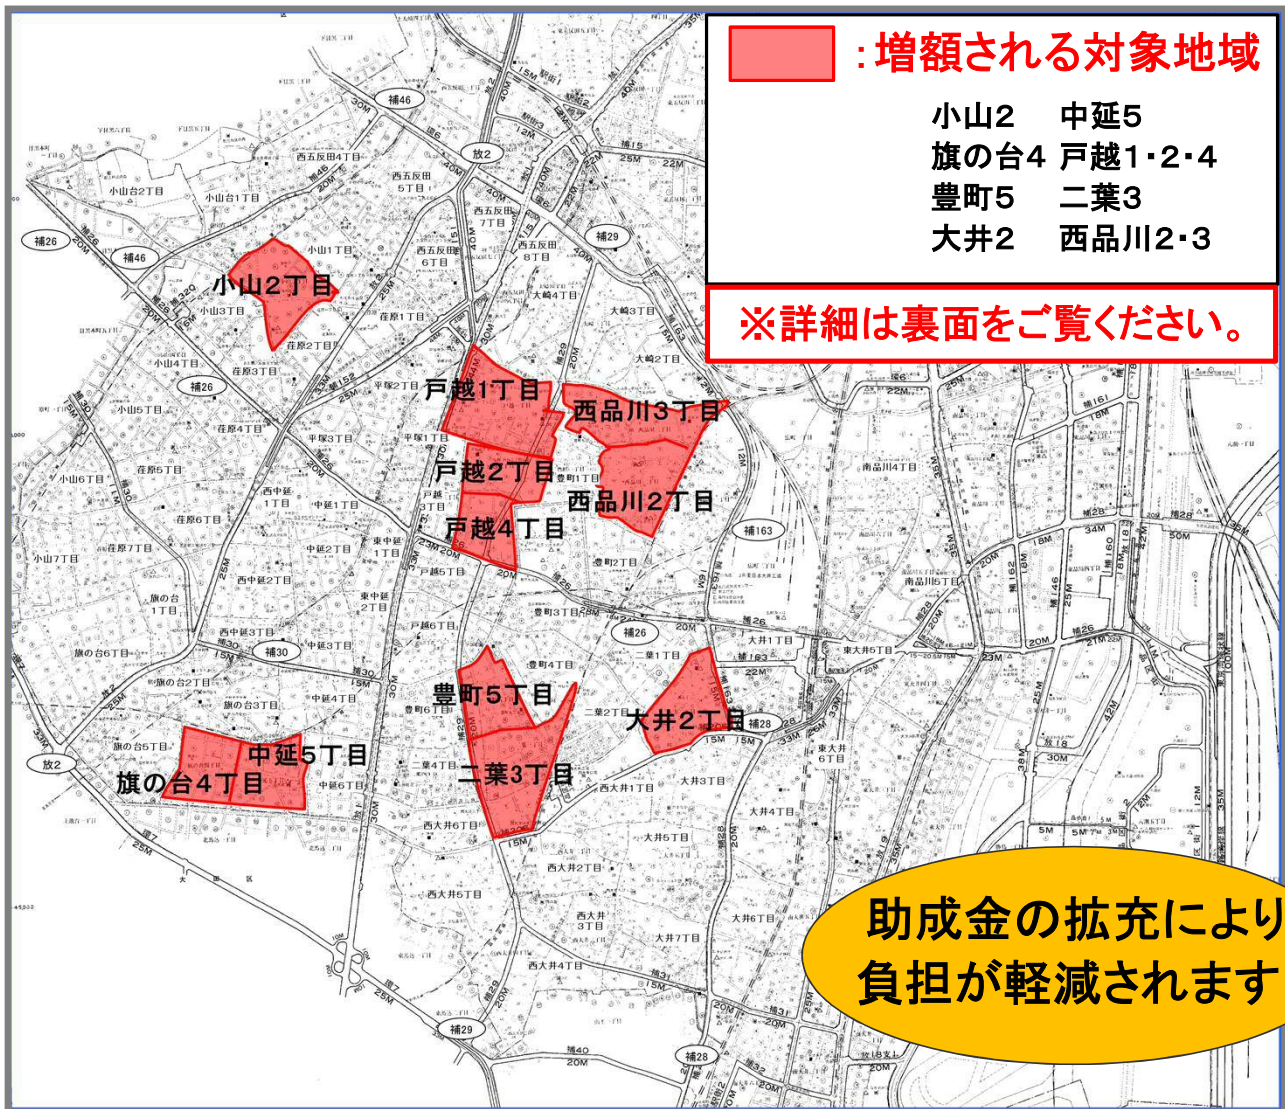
:増額される対象地域

小山2　中延5
旗の台4　戸越1・2・4
豊町5　二葉3
大井2　西品川2・3

※詳細は裏面をご覧ください。

小山2丁目
戸越1丁目
西品川3丁目
戸越2丁目
西品川2丁目
戸越4丁目
豊町5丁目
大井2丁目
中延5丁目
旗の台4丁目
二葉3丁目

補46
放2
補29
補26
補163
補30
補28
補40

西五反田4丁目
西五反田5丁目
西五反田6丁目
西五反田7丁目
西五反田8丁目
小山台1丁目
小山台2丁目
小山1丁目
小山3丁目
小山4丁目
小山5丁目
小山6丁目
小山7丁目
荏原1丁目
荏原2丁目
荏原3丁目
荏原4丁目
荏原5丁目
荏原6丁目
荏原7丁目
平塚1丁目
平塚2丁目
平塚3丁目
西中延1丁目
西中延2丁目
西中延3丁目
中延1丁目
中延2丁目
中延3丁目
中延4丁目
中延6丁目
東中延1丁目
東中延2丁目
旗の台1丁目
旗の台2丁目
旗の台3丁目
旗の台5丁目
旗の台6丁目
大崎2丁目
大崎3丁目
大崎4丁目
豊町1丁目
豊町2丁目
豊町3丁目
豊町4丁目
豊町6丁目
二葉1丁目
二葉2丁目
二葉4丁目
大井1丁目
大井3丁目
大井4丁目
大井5丁目
大井6丁目
大井7丁目
東大井5丁目
東大井6丁目
西大井1丁目
西大井2丁目
西大井3丁目
西大井4丁目
西大井6丁目
南品川4丁目
南品川5丁目
戸越5丁目

助成金の拡充により
負担が軽減されます